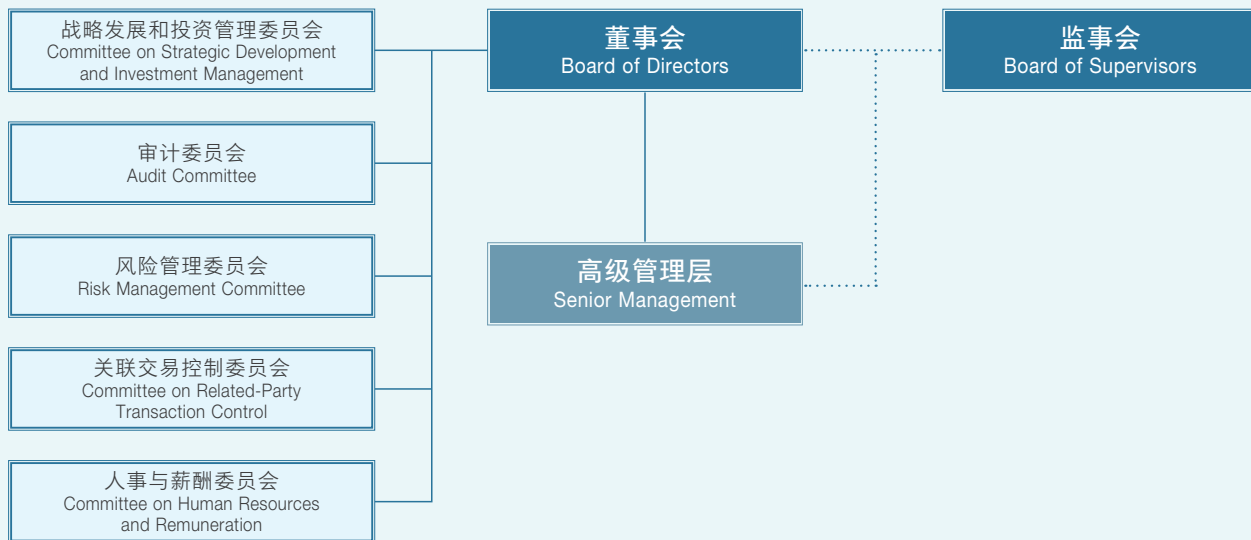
战略发展和投资管理委员会
Committee on Strategic Development and Investment Management

董事会
Board of Directors

监事会
Board of Supervisors

审计委员会
Audit Committee

风险管理委员会
Risk Management Committee

高级管理层
Senior Management

关联交易控制委员会
Committee on Related-Party Transaction Control

人事与薪酬委员会
Committee on Human Resources and Remuneration